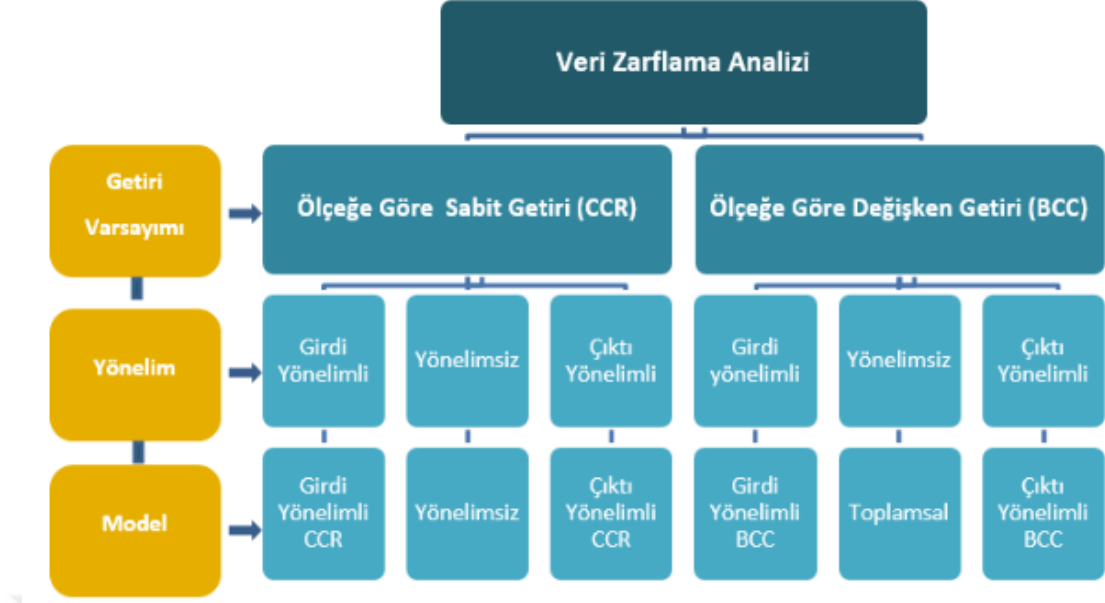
Veri Zarflama Analizi

Getiri Varsayımı

Ölçeğe Göre Sabit Getiri (CCR)

Ölçeğe Göre Değişken Getiri (BCC)

Yönelim

Girdi Yönelimli

Yönelimsiz

Çıktı Yönelimli

Girdi yönelimli

Yönelimsiz

Çıktı Yönelimli

Model

Girdi Yönelimli CCR

Yönelimsiz

Çıktı Yönelimli CCR

Girdi Yönelimli BCC

Toplamsal

Çıktı Yönelimli BCC